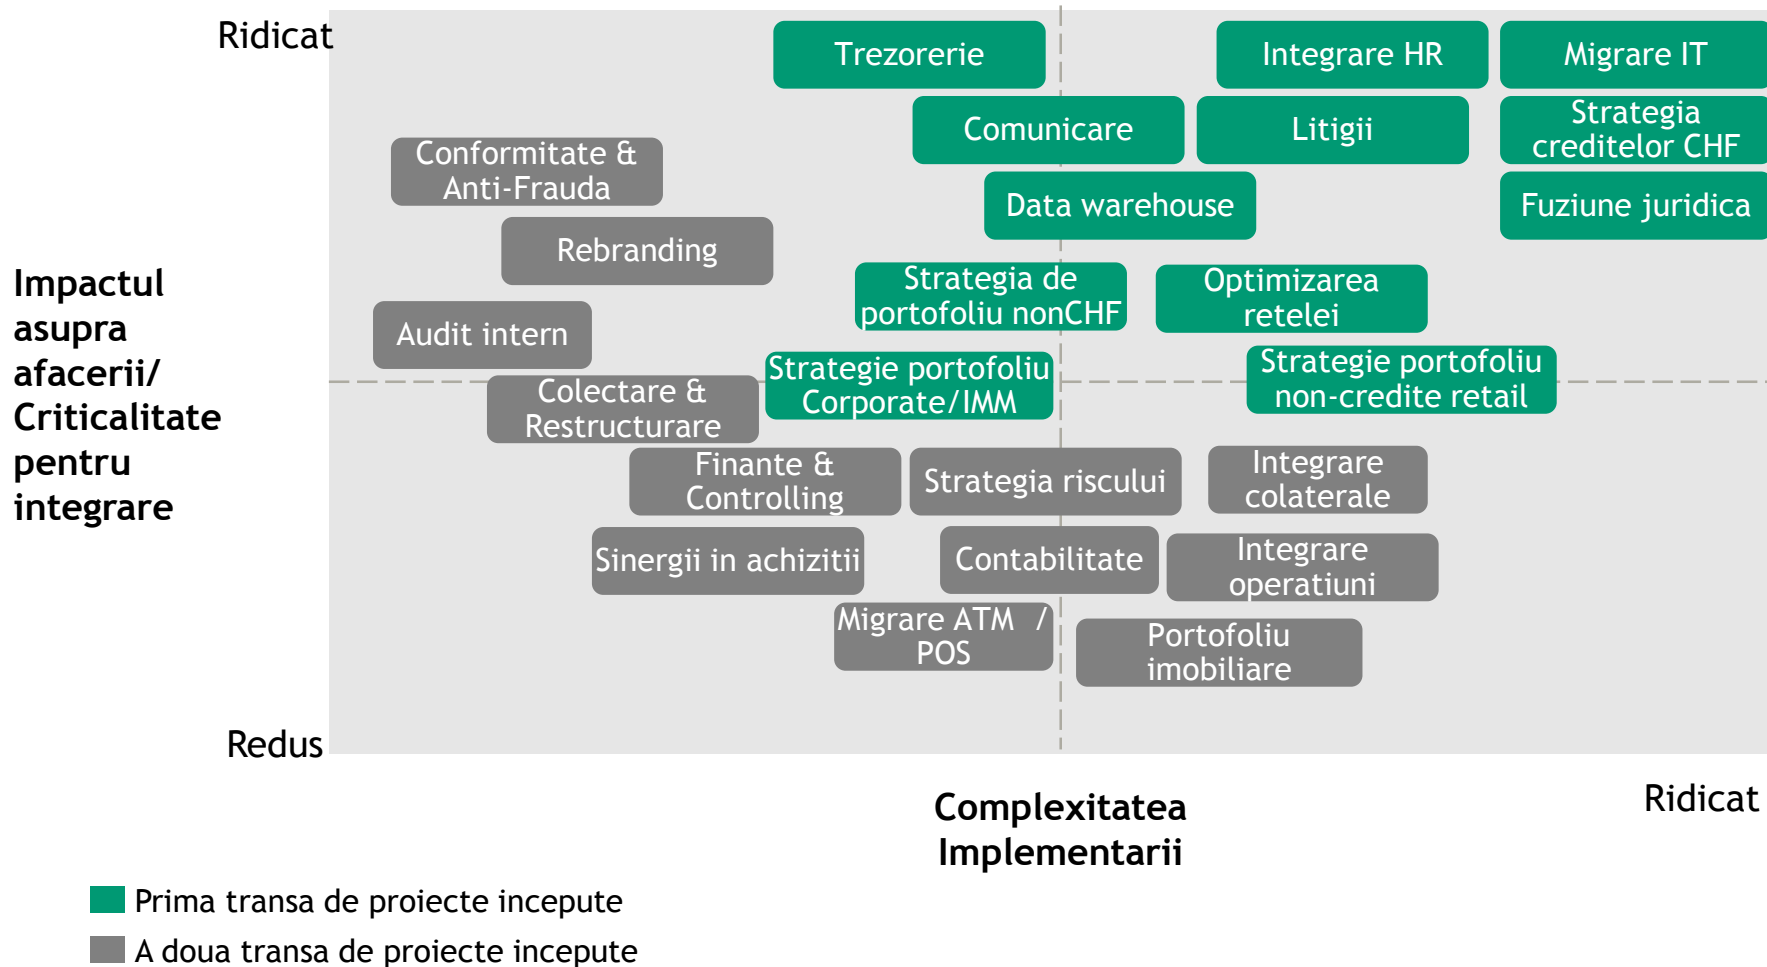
Ridicat

Trezorerie
Integrare HR
Migrare IT
Comunicare
Litigii
Strategia creditelor CHF
Conformitate & Anti-Frauda
Data warehouse
Fuziune juridica
Rebranding
Strategia de portofoliu nonCHF
Optimizarea retelei
Audit intern
Strategie portofoliu Corporate/IMM
Strategie portofoliu non-credite retail
Colectare & Restructurare
Finante & Controlling
Strategia riscului
Integrare colaterale
Sinergii in achizitii
Contabilitate
Integrare operatiuni
Migrare ATM / POS
Portofoliu imobiliare

Impactul asupra afacerii/ Criticalitate pentru integrare

Redus

Complexitatea Implementarii

Ridicat

Prima transa de proiecte incepute

A doua transa de proiecte incepute